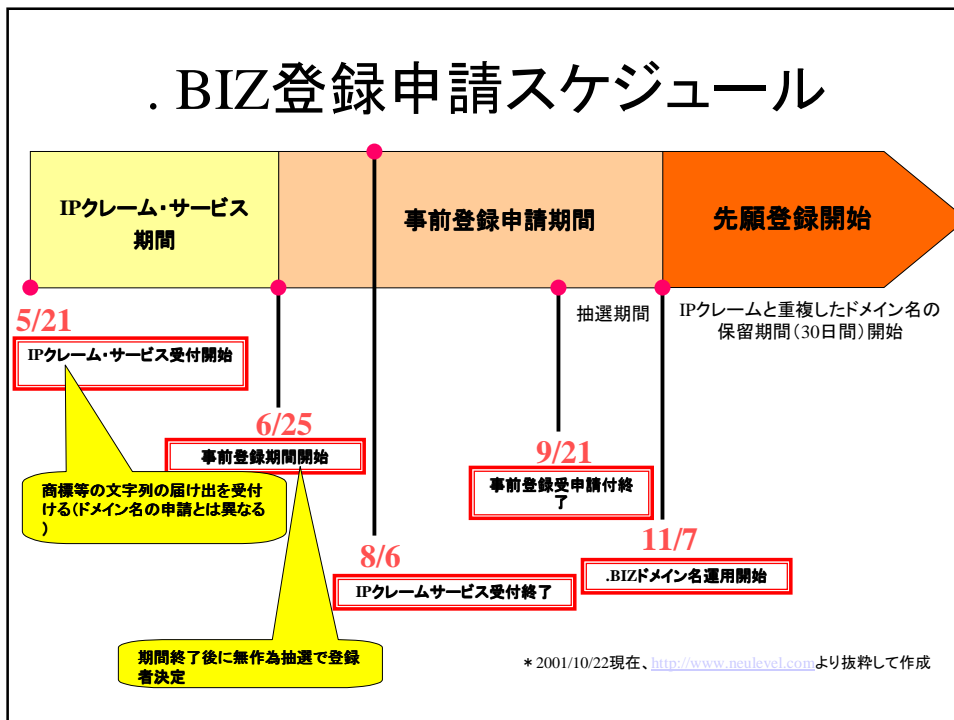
. BIZ登録申請スケジュール

IPクレーム・サービス期間

事前登録申請期間

先願登録開始

5/21

IPクレーム・サービス受付開始

商標等の文字列の届け出を受付ける(ドメイン名の申請とは異なる)

6/25

事前登録期間開始

期間終了後に無作為抽選で登録者決定

8/6

IPクレームサービス受付終了

抽選期間

9/21

事前登録受申請付終了

IPクレームと重複したドメイン名の保留期間(30日間)開始

11/7

.BIZドメイン名運用開始

＊2001/10/22現在、http://www.neulevel.comより抜粋して作成